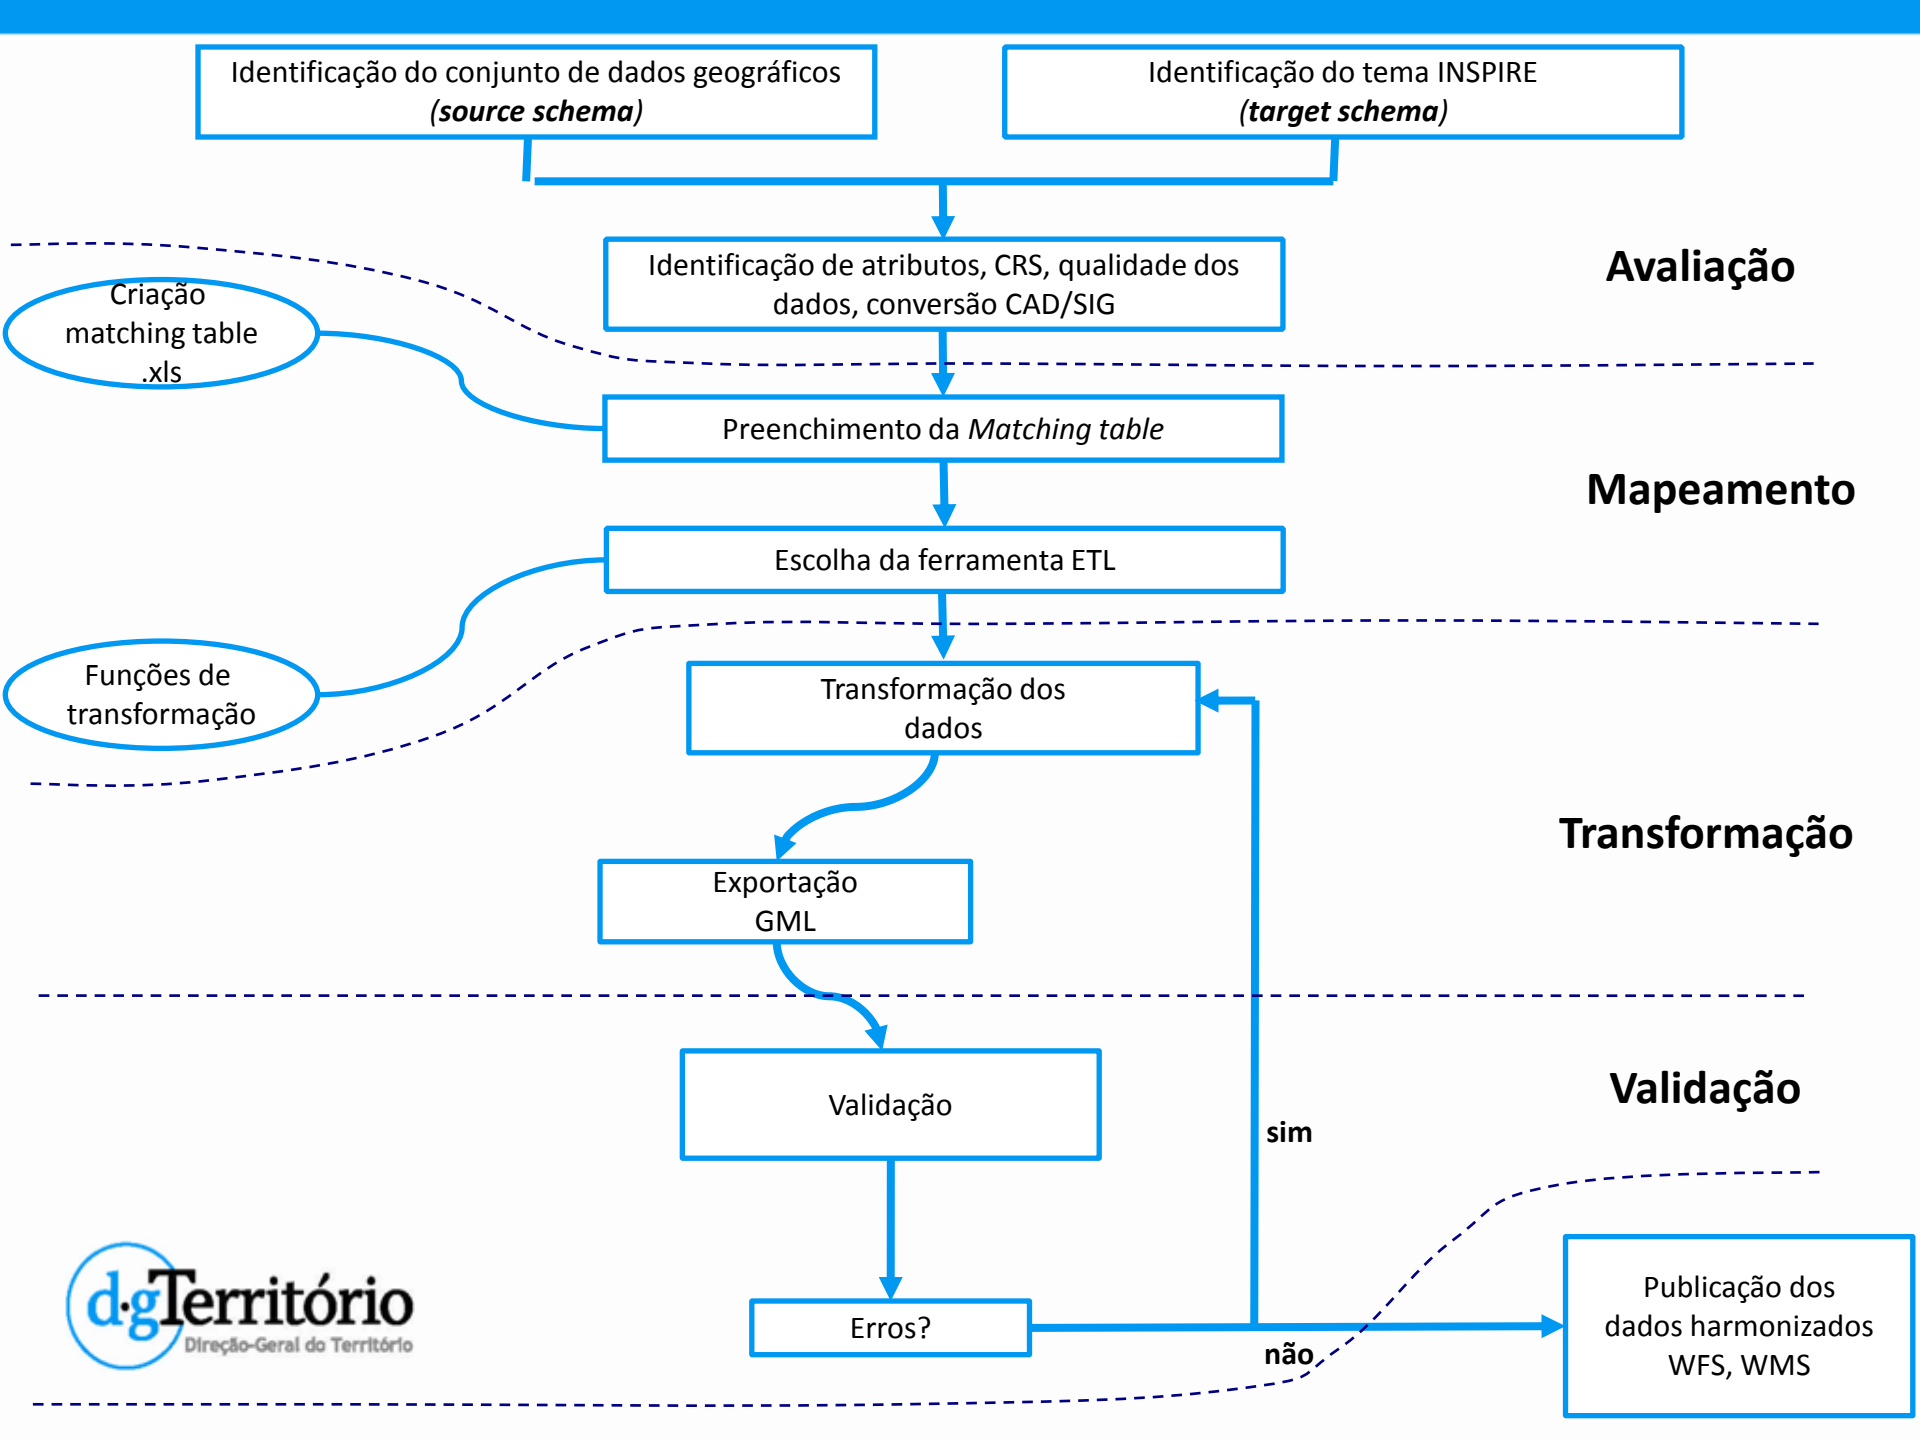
Identificação do conjunto de dados geográficos
*(source schema)*

Identificação do tema INSPIRE
*(target schema)*

Identificação de atributos, CRS, qualidade dos dados, conversão CAD/SIG

Avaliação

Criação matching table .xls

Preenchimento da *Matching table*

Mapeamento

Escolha da ferramenta ETL

Funções de transformação

Transformação dos dados

Transformação

Exportação GML

Validação

Validação

sim

Erros?

não

Publicação dos dados harmonizados WFS, WMS

dgTerritório
Direção-Geral do Território